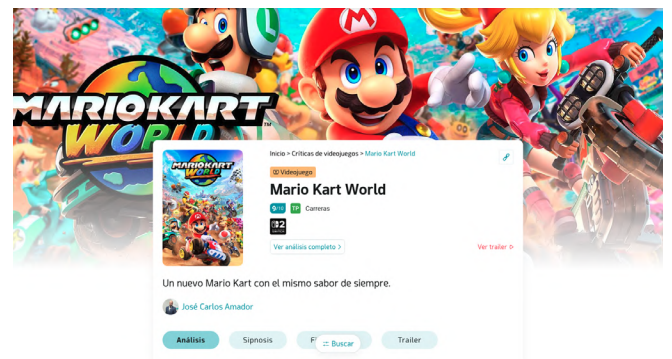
MARIOKART WORLD

Inicio > Críticas de videojuegos > Mario Kart World

Videojuego

Mario Kart World

TP Carreras

Ver análisis completo >

Ver trailer

Un nuevo Mario Kart con el mismo sabor de siempre.

José Carlos Amador

Análisis

Sinopsis

Fi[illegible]

Buscar

Trailer